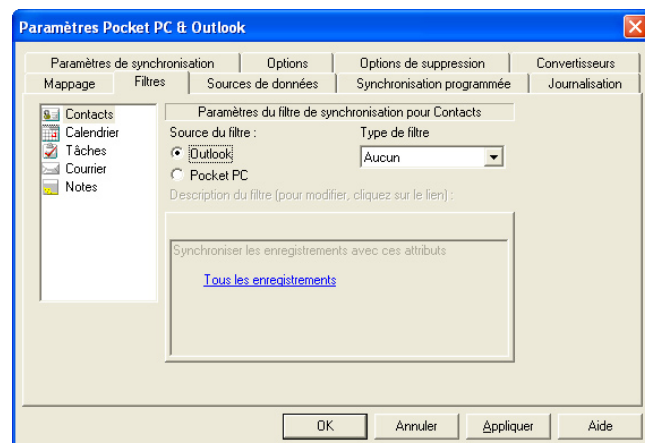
Paramètres Pocket PC & Outlook

Paramètres de synchronisation | Options | Options de suppression | Convertisseurs
Mappage | Filtres | Sources de données | Synchronisation programmée | Journalisation

Contacts
Calendrier
Tâches
Courrier
Notes

Paramètres du filtre de synchronisation pour Contacts

Source du filtre :
Outlook
Pocket PC

Type de filtre
Aucun

Description du filtre (pour modifier, cliquez sur le lien) :

Synchroniser les enregistrements avec ces attributs

Tous les enregistrements

OK | Annuler | Appliquer | Aide